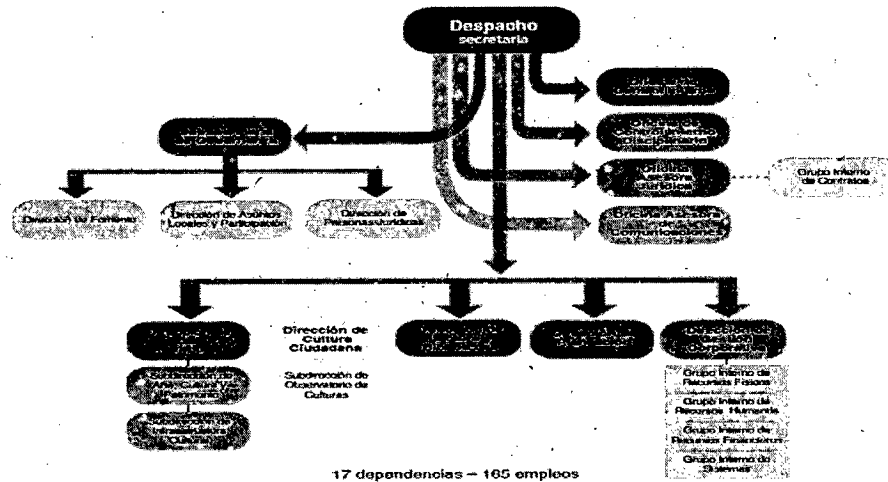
Despacho
secretaria

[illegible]

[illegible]

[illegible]

Oficina Asesora Jurídica

Grupo Interno de Contratos

Oficina Asesora de Comunicaciones

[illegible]

Dirección de Fomento

Dirección de Asuntos Locales y Participación

Dirección de Personas Jurídicas

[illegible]

Subdirección de Arte, Cultura y Patrimonio

Subdirección de Infraestructura Cultural

Dirección de Cultura Ciudadana

Subdirección de Observatorio de Culturas

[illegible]

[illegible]

Dirección de Gestión Corporativa

Grupo Interno de Recursos Físicos

Grupo Interno de Recursos Humanos

Grupo Interno de Recursos Financieros

Grupo Interno de Sistemas

17 dependencias – 165 empleos